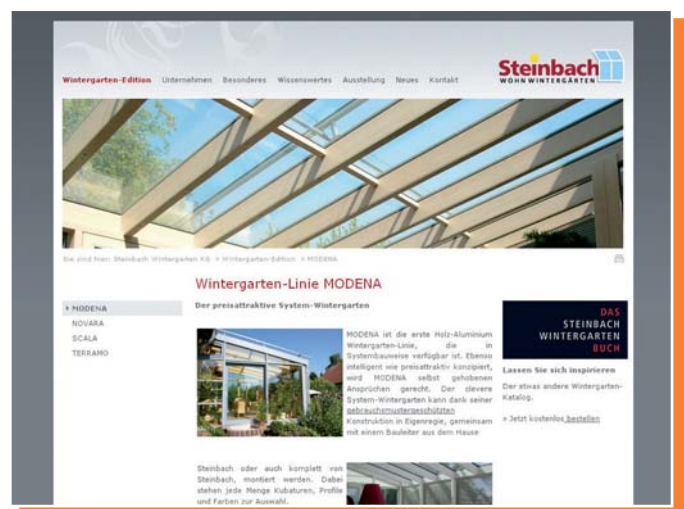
Steinbach
WOHN WINTERGÄRTEN

Wintergarten-Edition Unternehmen Besonderes Wissenswertes Ausstellung Neues Kontakt

Sie sind hier: Steinbach Wintergarten KG > Wintergarten-Edition > MODENA

Wintergarten-Linie MODENA

Der preisattraktive System-Wintergarten

MODENA
NOVARA
SCALA
TERRANO

MODENA ist die erste Holz-Aluminium Wintergarten-Linie, die in Systembauweise verfügbar ist. Ebenso intelligent wie preisattraktiv konzipiert, wird MODENA selbst gehobenen Ansprüchen gerecht. Der clevere System-Wintergarten kann dank seiner gebrauchsmustergeschützten Konstruktion in Eigenregie, gemeinsam mit einem Bauleiter aus dem Hause

Steinbach oder auch komplett von Steinbach, montiert werden. Dabei stehen jede Menge Kubaturen, Profile und Farben zur Auswahl.

DAS STEINBACH WINTERGARTEN BUCH

Lassen Sie sich inspirieren

Der etwas andere Wintergarten-Katalog.

» Jetzt kostenlos bestellen